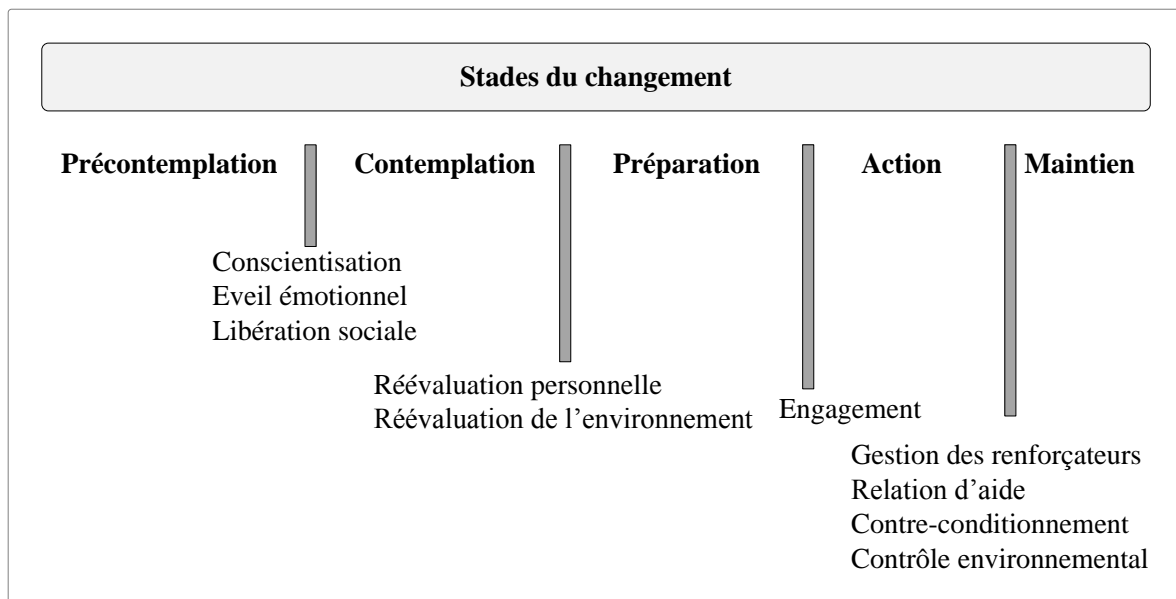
Stades du changement

Précontemplation

Contemplation

Préparation

Action

Maintien

Conscientisation
Eveil émotionnel
Libération sociale

Réévaluation personnelle
Réévaluation de l'environnement

Engagement

Gestion des renforçateurs
Relation d'aide
Contre-conditionnement
Contrôle environnemental